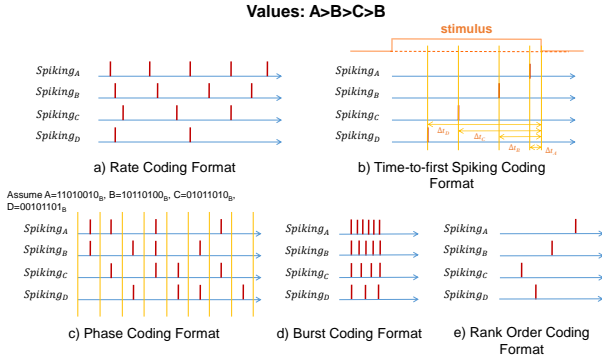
Values: A>B>C>B

$Spiking_A$
$Spiking_B$
$Spiking_C$
$Spiking_D$

a) Rate Coding Format

stimulus

$Spiking_A$
$Spiking_B$
$Spiking_C$
$Spiking_D$

$\Delta t_D$ $\Delta t_C$ $\Delta t_B$ $\Delta t_A$

b) Time-to-first Spiking Coding Format

Assume A=11010010$_B$, B=10110100$_B$, C=01011010$_B$, D=00101101$_B$

$Spiking_A$
$Spiking_B$
$Spiking_C$
$Spiking_D$

c) Phase Coding Format

$Spiking_A$
$Spiking_B$
$Spiking_C$
$Spiking_D$

d) Burst Coding Format

$Spiking_A$
$Spiking_B$
$Spiking_C$
$Spiking_D$

e) Rank Order Coding Format